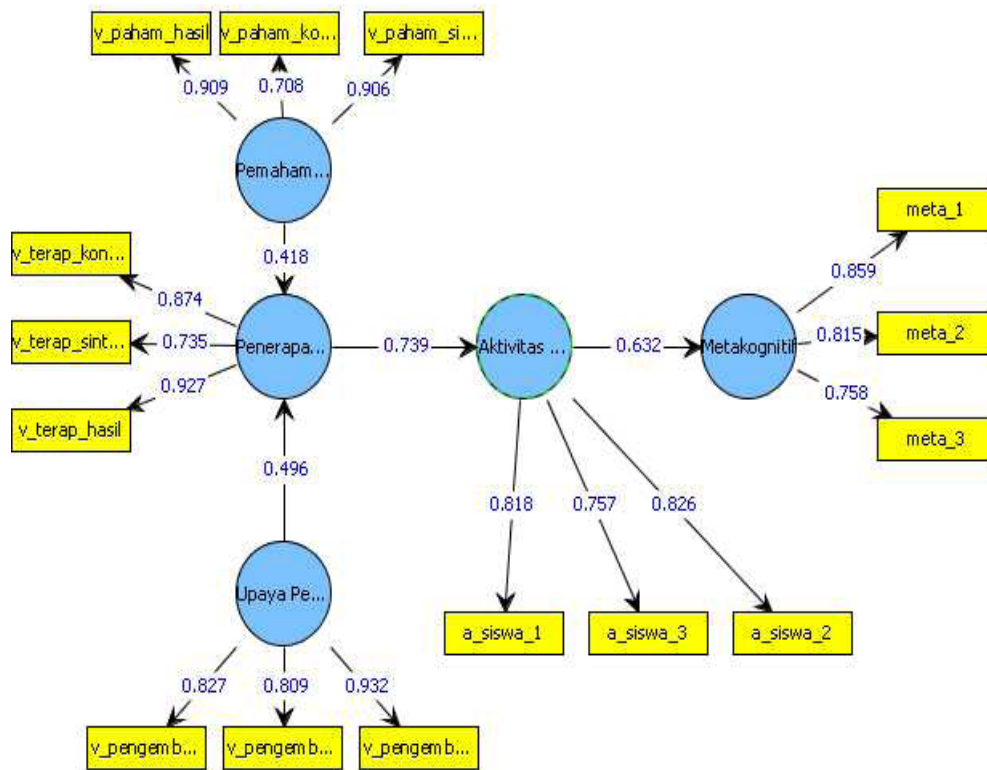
v_paham_hasil
v_paham_ko...
v_paham_si...
0.909
0.708
0.906
Pemaham...
meta_1
0.418
0.859
v_terap_kon...
0.874
0.815
meta_2
v_terap_sint...
0.735
Penerapa...
0.739
Aktivitas ...
0.632
Metakognitif
0.927
0.758
v_terap_hasil
meta_3
0.496
0.818
0.757
0.826
Upaya Pe...
a_siswa_1
a_siswa_3
a_siswa_2
0.827
0.809
0.932
v_pengemb...
v_pengemb...
v_pengemb...